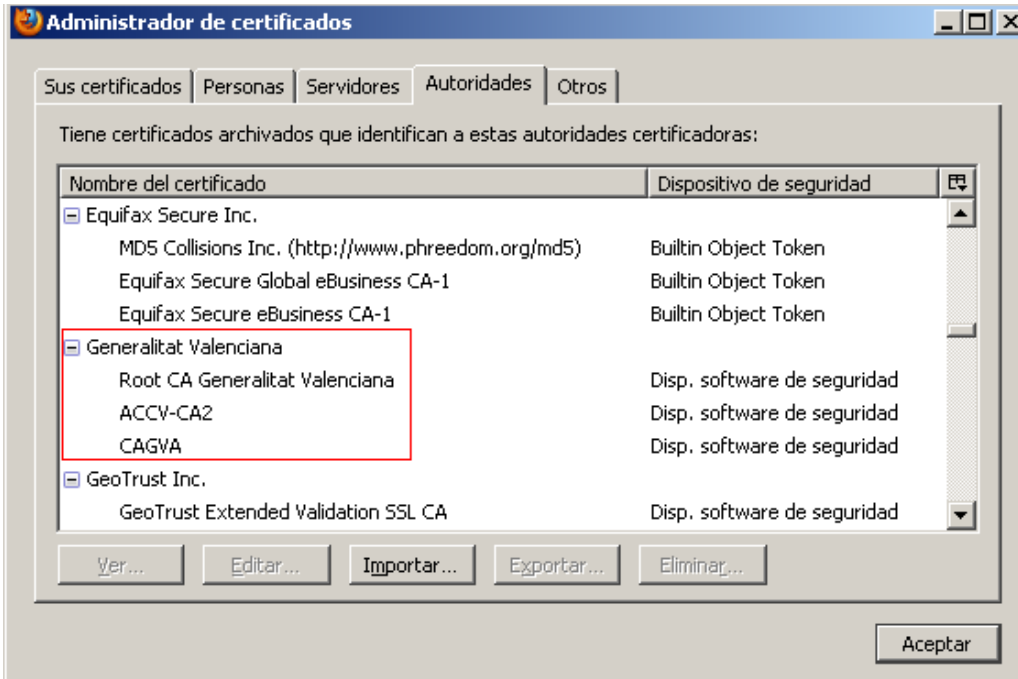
Administrador de certificados

Sus certificados | Personas | Servidores | Autoridades | Otros

Tiene certificados archivados que identifican a estas autoridades certificadoras:

| Nombre del certificado | Dispositivo de seguridad |
|---|---|
| Equifax Secure Inc. | |
| MD5 Collisions Inc. (http://www.phreedom.org/md5) | Builtin Object Token |
| Equifax Secure Global eBusiness CA-1 | Builtin Object Token |
| Equifax Secure eBusiness CA-1 | Builtin Object Token |
| Generalitat Valenciana | |
| Root CA Generalitat Valenciana | Disp. software de seguridad |
| ACCV-CA2 | Disp. software de seguridad |
| CAGVA | Disp. software de seguridad |
| GeoTrust Inc. | |
| GeoTrust Extended Validation SSL CA | Disp. software de seguridad |

Ver... Editar... Importar... Exportar... Eliminar...

Aceptar